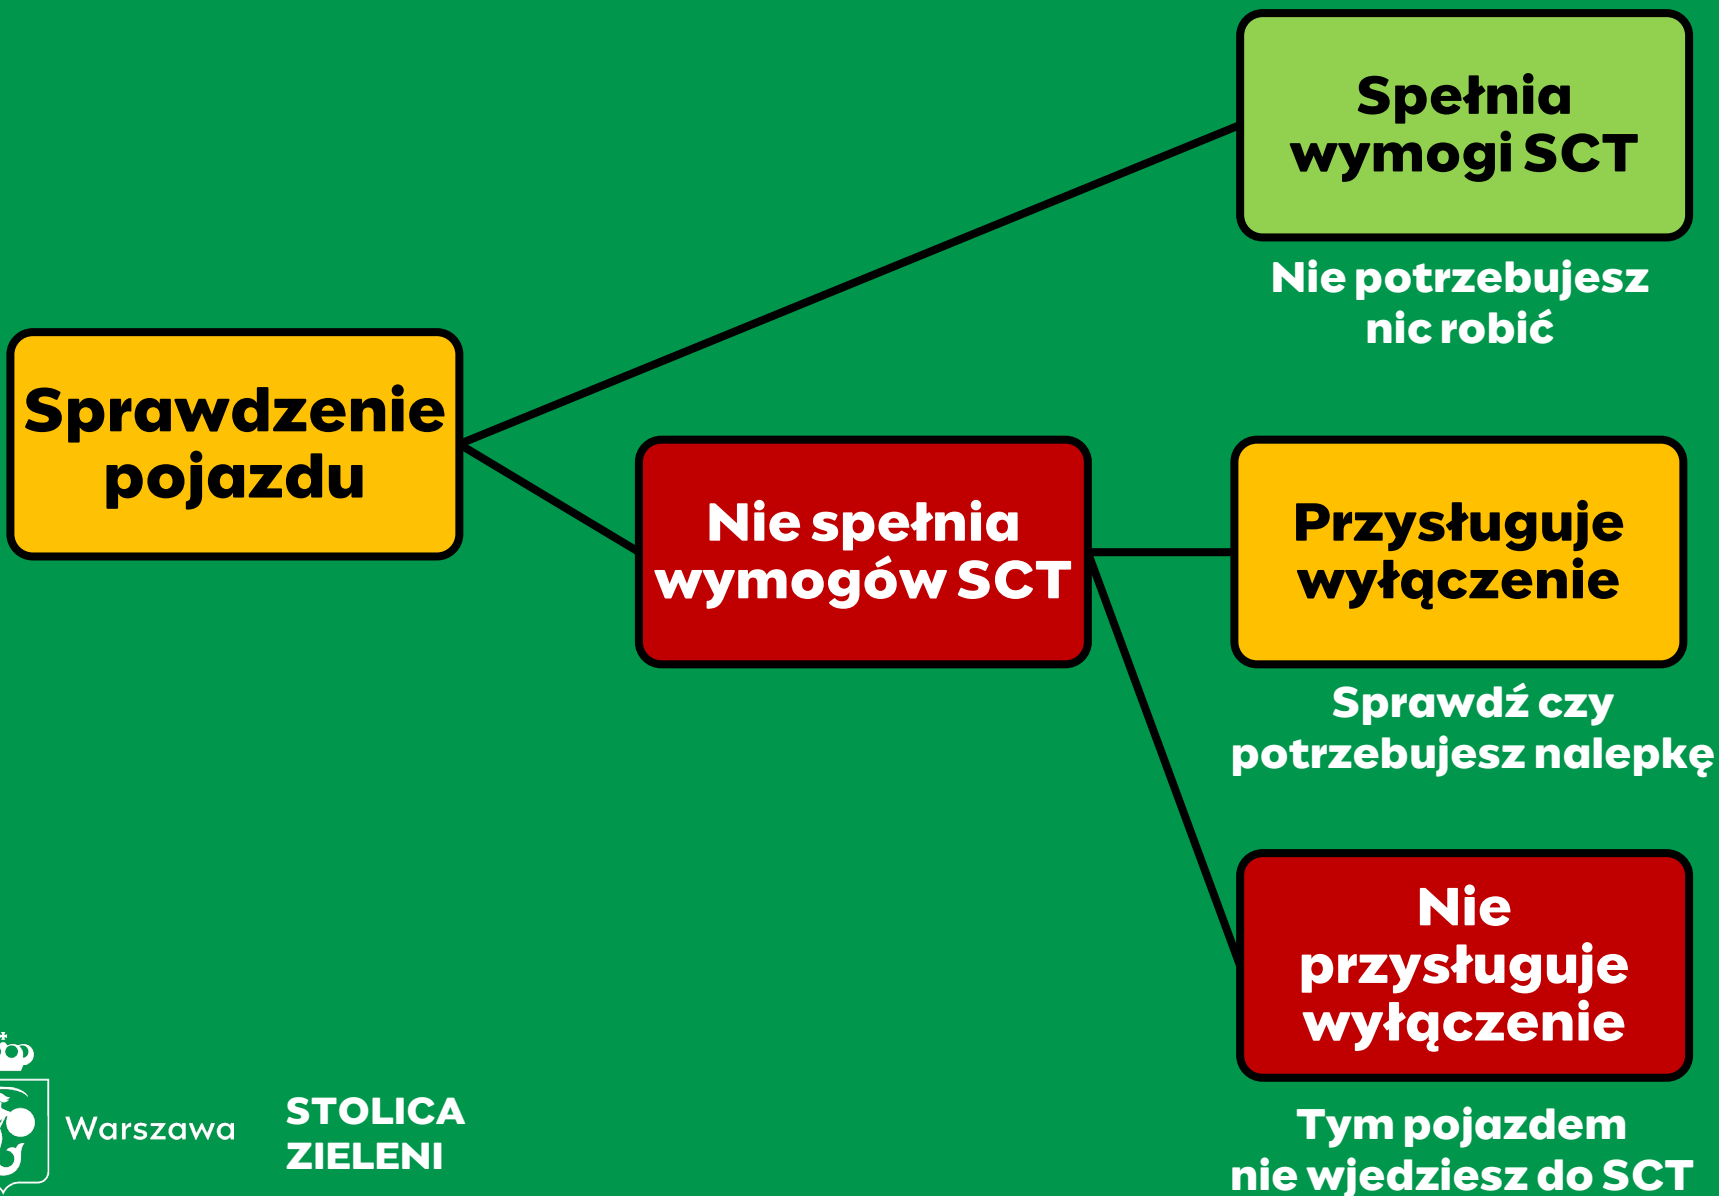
Sprawdzenie pojazdu

Spełnia wymogi SCT

Nie potrzebujesz nic robić

Nie spełnia wymogów SCT

Przysługuje wyłączenie

Sprawdź czy potrzebujesz nalepkę

Nie przysługuje wyłączenie

Tym pojazdem nie wjedziesz do SCT

Warszawa

STOLICA ZIELENI